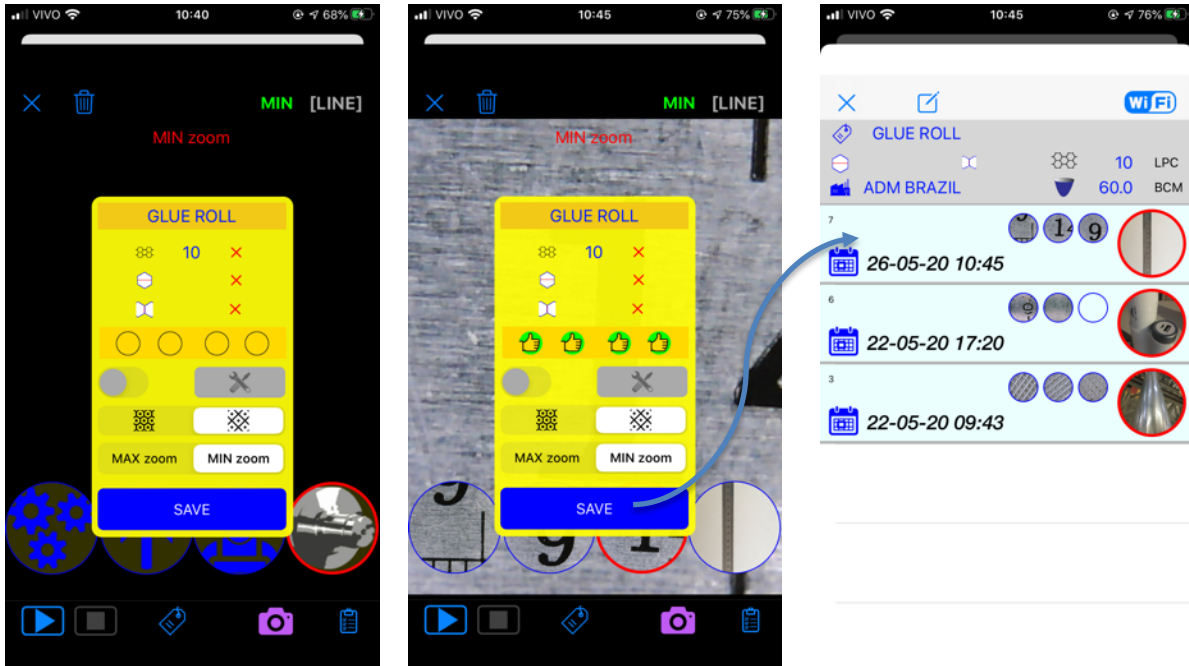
VIVO 10:40 68%

MIN [LINE]

MIN zoom

GLUE ROLL

10 ×

×

×

MAX zoom MIN zoom

SAVE

VIVO 10:45 75%

MIN [LINE]

MIN zoom

GLUE ROLL

10 ×

×

×

MAX zoom MIN zoom

SAVE

VIVO 10:45 76%

WiFi

GLUE ROLL

10 LPC

ADM BRAZIL 60.0 BCM

7

26-05-20 10:45

6

22-05-20 17:20

3

22-05-20 09:43